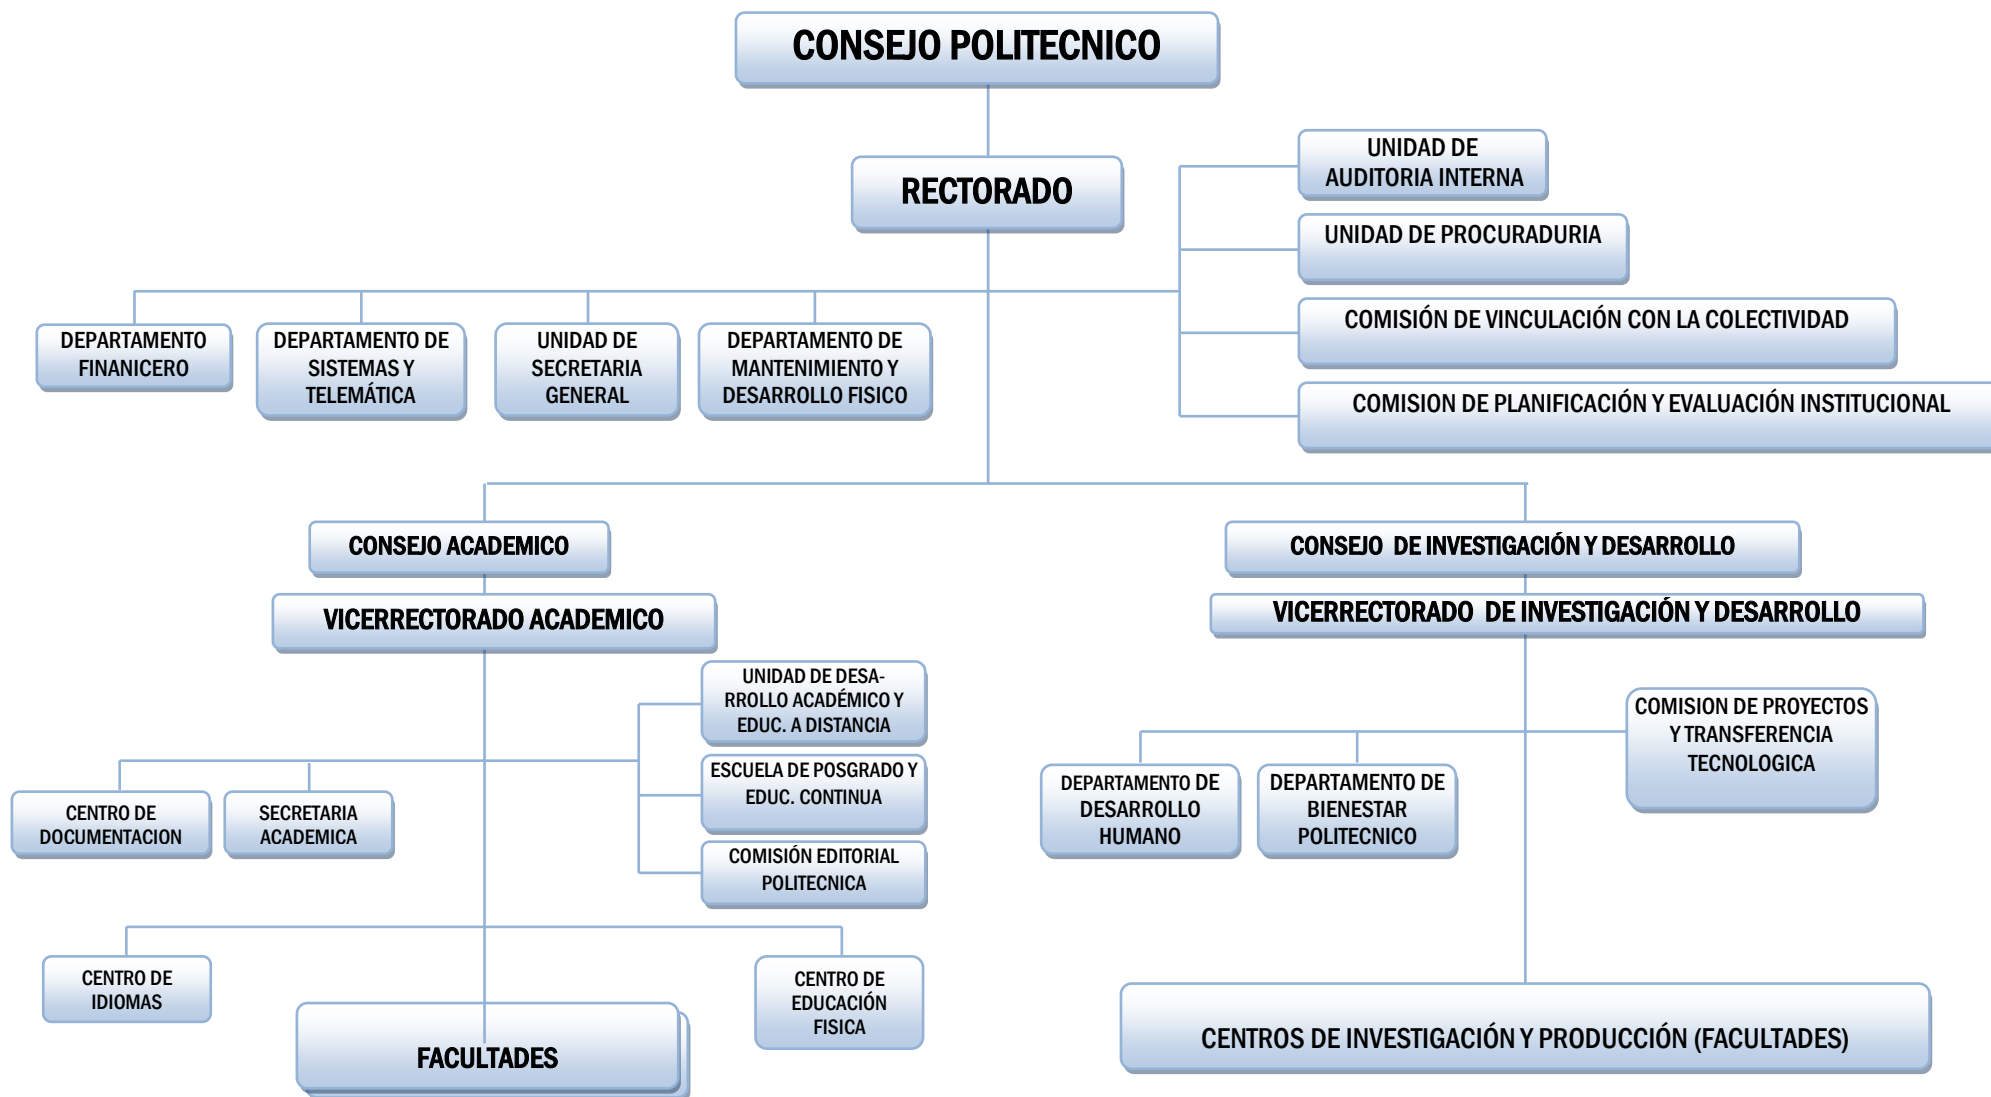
CONSEJO POLITECNICO

RECTORADO

UNIDAD DE AUDITORIA INTERNA

UNIDAD DE PROCURADURIA

COMISIÓN DE VINCULACIÓN CON LA COLECTIVIDAD

COMISION DE PLANIFICACIÓN Y EVALUACIÓN INSTITUCIONAL

DEPARTAMENTO FINANICERO

DEPARTAMENTO DE SISTEMAS Y TELEMÁTICA

UNIDAD DE SECRETARIA GENERAL

DEPARTAMENTO DE MANTENIMIENTO Y DESARROLLO FISICO

CONSEJO ACADEMICO

VICERRECTORADO ACADEMICO

CONSEJO DE INVESTIGACIÓN Y DESARROLLO

VICERRECTORADO DE INVESTIGACIÓN Y DESARROLLO

UNIDAD DE DESARROLLO ACADÉMICO Y EDUC. A DISTANCIA

ESCUELA DE POSGRADO Y EDUC. CONTINUA

COMISIÓN EDITORIAL POLITECNICA

CENTRO DE DOCUMENTACION

SECRETARIA ACADEMICA

COMISION DE PROYECTOS Y TRANSFERENCIA TECNOLOGICA

DEPARTAMENTO DE DESARROLLO HUMANO

DEPARTAMENTO DE BIENESTAR POLITECNICO

CENTRO DE IDIOMAS

FACULTADES

CENTRO DE EDUCACIÓN FISICA

CENTROS DE INVESTIGACIÓN Y PRODUCCIÓN (FACULTADES)